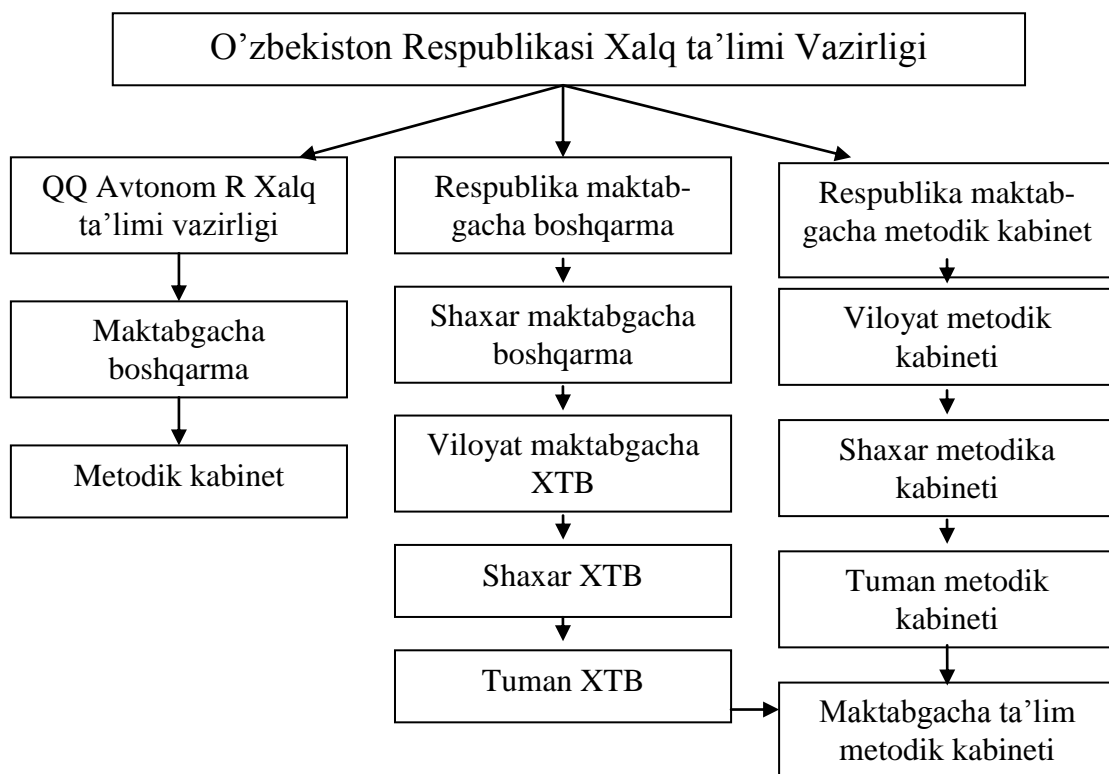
O’zbekiston Respublikasi Xalq ta’limi Vazirligi

QQ Avtonom R Xalq ta’limi vazirligi

Maktabgacha boshqarma

Metodik kabinet

Respublika maktabgacha boshqarma

Shaxar maktabgacha boshqarma

Viloyat maktabgacha XTB

Shaxar XTB

Tuman XTB

Respublika maktabgacha metodik kabinet

Viloyat metodik kabineti

Shaxar metodika kabineti

Tuman metodik kabineti

Maktabgacha ta’lim metodik kabineti